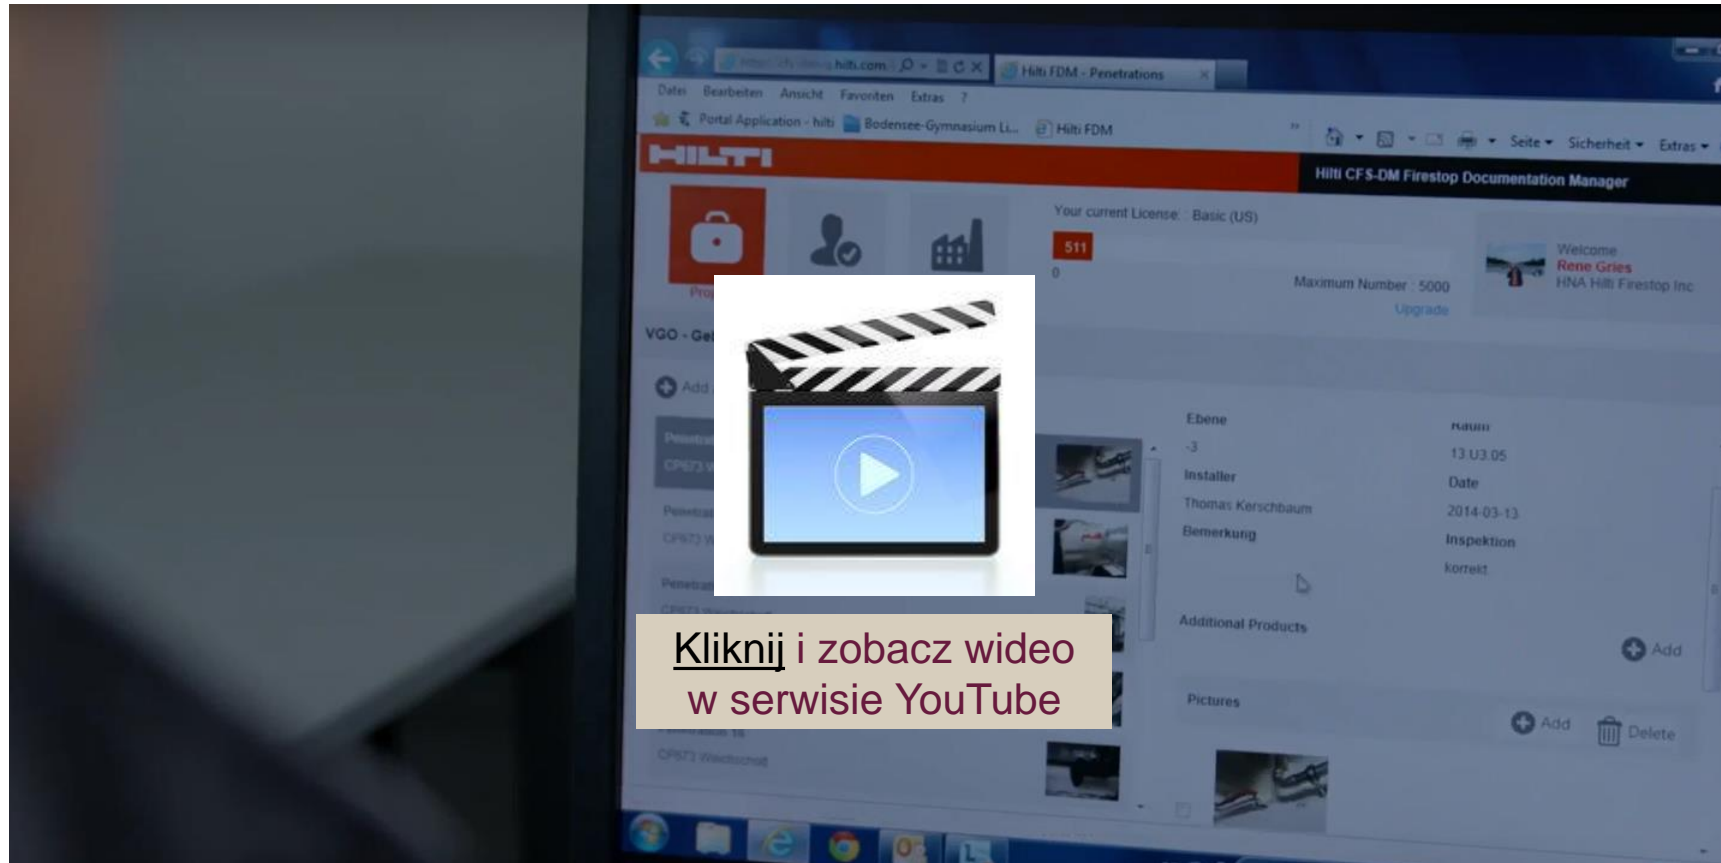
https://fdm.hilti.com
Hilti FDM - Penetrations
Datei Bearbeiten Ansicht Favoriten Extras ?
Portal Application - hilti Bodensee-Gymnasium Li... Hilti FDM
Seite Sicherheit Extras
HILTI
Hilti CFS-DM Firestop Documentation Manager
Your current License: Basic (US)
511
0
Maximum Number: 5000
Upgrade
Welcome
Rene Gries
HNA Hilti Firestop Inc
Pro
VGO - Ge
Add
Penetra
CP673 W
Penetra
CP673 W
Penetra
CP673 Weichschott
CP673 Weichschott
Ebene
-3
Raum
13.U3.05
Installer
Thomas Kerschbaum
Date
2014-03-13
Bemerkung
Inspektion
korrekt
Additional Products
Add
Pictures
Add
Delete
Kliknij i zobacz wideo w serwisie YouTube